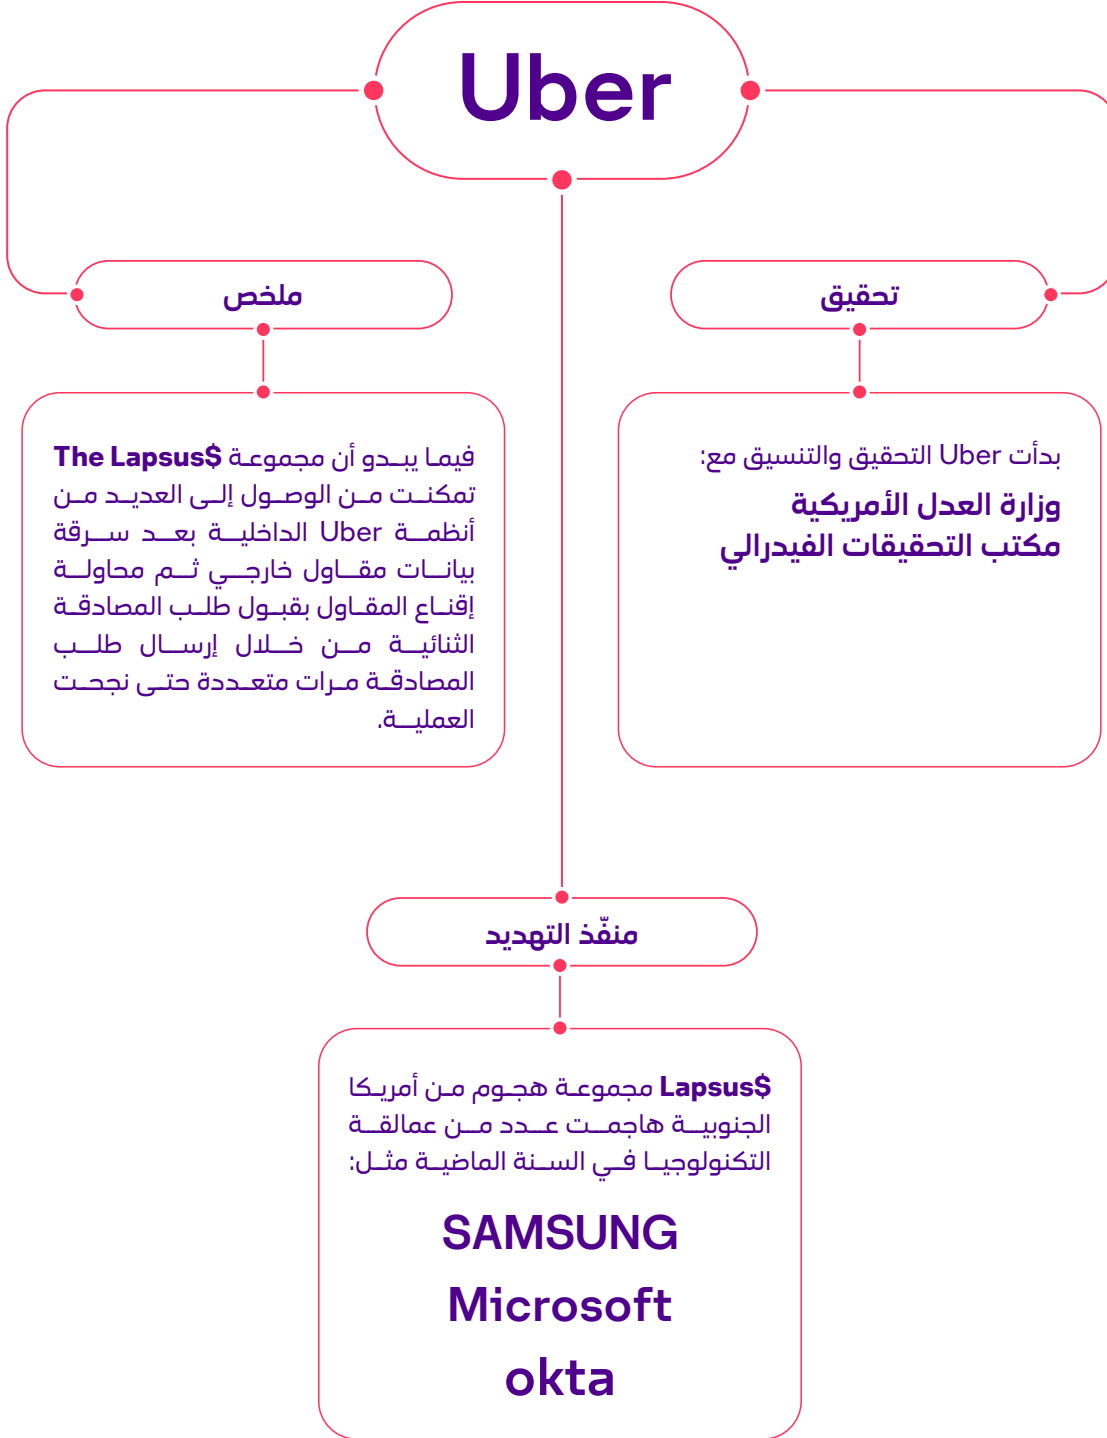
Uber

تحقيق

بدأت Uber التحقيق والتنسيق مع:

وزارة العدل الأمريكية
مكتب التحقيقات الفيدرالي

ملخص

فيما يبدو أن مجموعة The Lapsus$ تمكنت من الوصول إلى العديد من أنظمة Uber الداخلية بعد سرقة بيانات مقاول خارجي ثم محاولة إقناع المقاول بقبول طلب المصادقة الثنائية من خلال إرسال طلب المصادقة مرات متعددة حتى نجحت العملية.

منفّذ التهديد

Lapsus$ مجموعة هجوم من أمريكا الجنوبية هاجمت عدد من عمالقة التكنولوجيا في السنة الماضية مثل:

SAMSUNG
Microsoft
okta